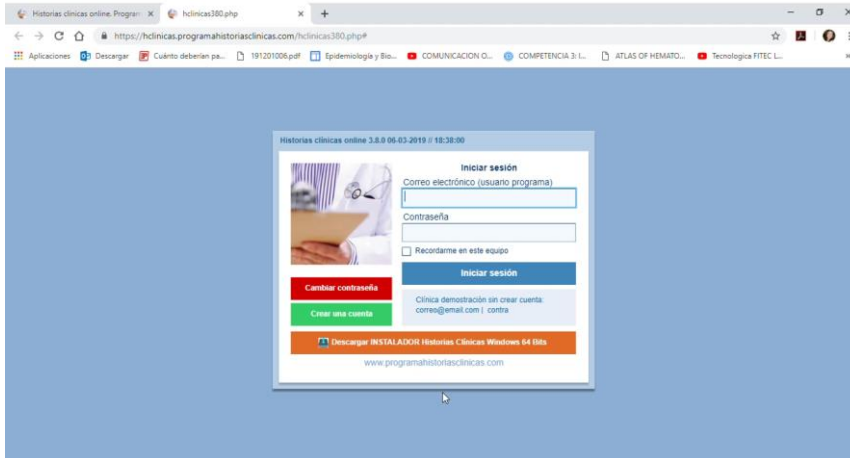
Historias clínicas online. Program ×
hclinicas380.php ×
+

https://hclinicas.programahistoriasclinicas.com/hclinicas380.php#

Aplicaciones
Descargar
Cuánto deberían pa...
191201006.pdf
Epidemiología y Bio...
COMUNICACION O...
COMPETENCIA 3: I...
ATLAS OF HEMATO...
Tecnologica FITEC L...

Historias clínicas online 3.8.0 06-03-2019 // 18:38:00

Iniciar sesión

Correo electrónico (usuario programa)

Contraseña

Recordarme en este equipo

Iniciar sesión

Cambiar contraseña

Crear una cuenta

Clínica demostración sin crear cuenta: correo@email.com | contra

Descargar INSTALADOR Historias Clínicas Windows 64 Bits

www.programahistoriasclinicas.com